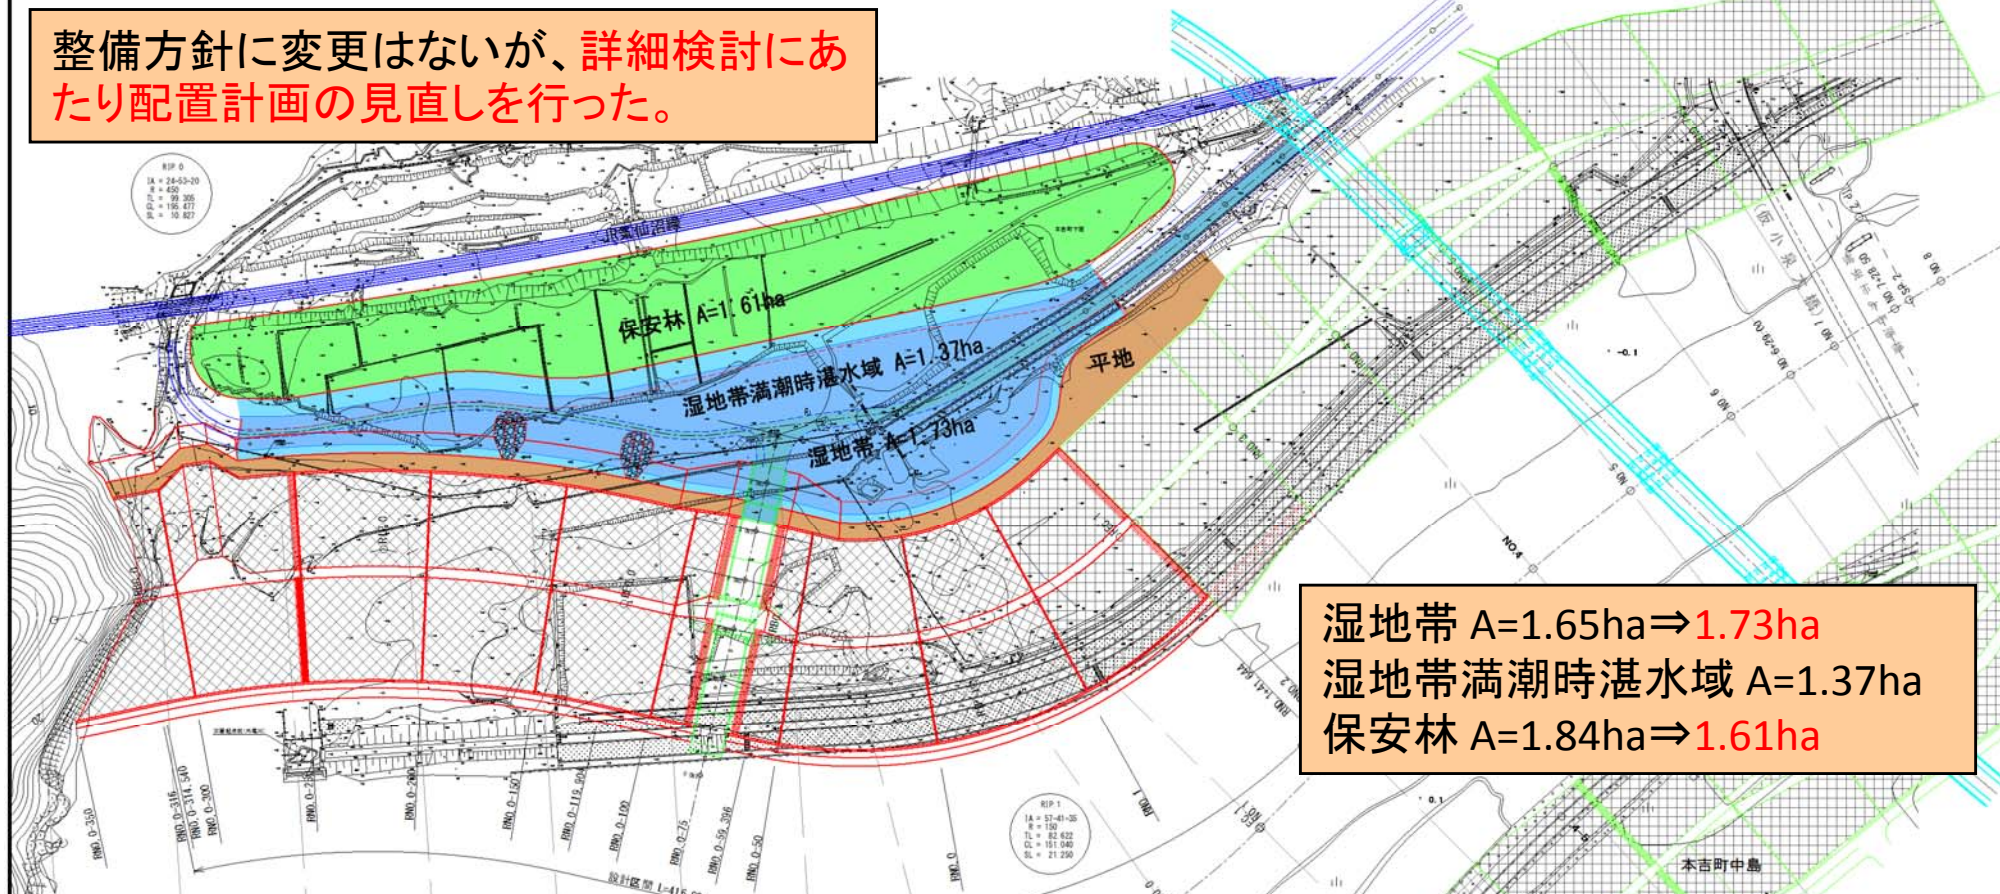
整備方針に変更はないが、詳細検討にあたり配置計画の見直しを行った。

JR気仙沼線

保安林 A=1.61ha

湿地帯満潮時湛水域 A=1.37ha

湿地帯 A=1.73ha

平地

湿地帯 A=1.65ha⇒1.73ha
湿地帯満潮時湛水域 A=1.37ha
保安林 A=1.84ha⇒1.61ha

本吉町中島